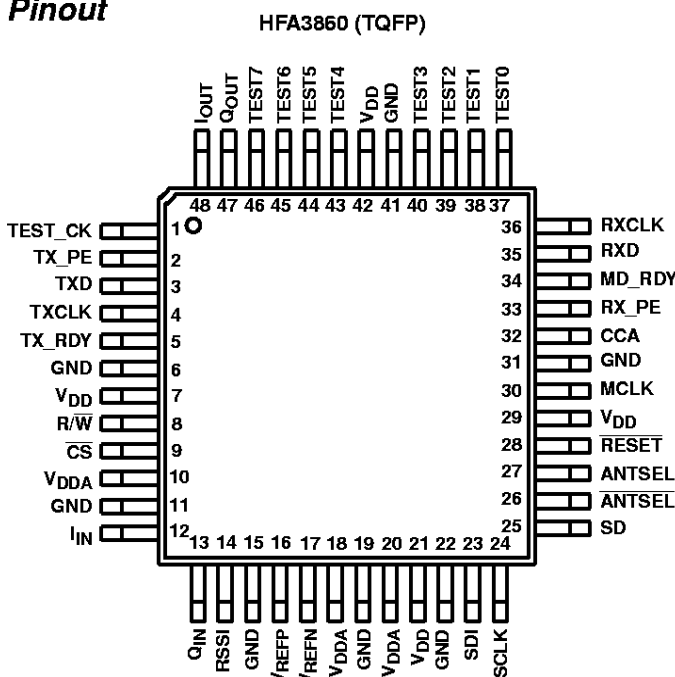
Pinout

HFA3860 (TQFP)

$I_{OUT}$ $Q_{OUT}$ TEST7 TEST6 TEST5 TEST4 $V_{DD}$ GND TEST3 TEST2 TEST1 TEST0

48 47 46 45 44 43 42 41 40 39 38 37

TEST_CK 1
TX_PE 2
TXD 3
TXCLK 4
TX_RDY 5
GND 6
$V_{DD}$ 7
R/$\overline{W}$ 8
$\overline{CS}$ 9
$V_{DDA}$ 10
GND 11
$I_{IN}$ 12

36 RXCLK
35 RXD
34 MD_RDY
33 RX_PE
32 CCA
31 GND
30 MCLK
29 $V_{DD}$
28 $\overline{RESET}$
27 ANTSEL
26 $\overline{ANTSEL}$
25 SD

13 14 15 16 17 18 19 20 21 22 23 24

$Q_{IN}$ RSSI GND $V_{REFP}$ $V_{REFN}$ $V_{DDA}$ GND $V_{DDA}$ $V_{DD}$ GND SDI SCLK